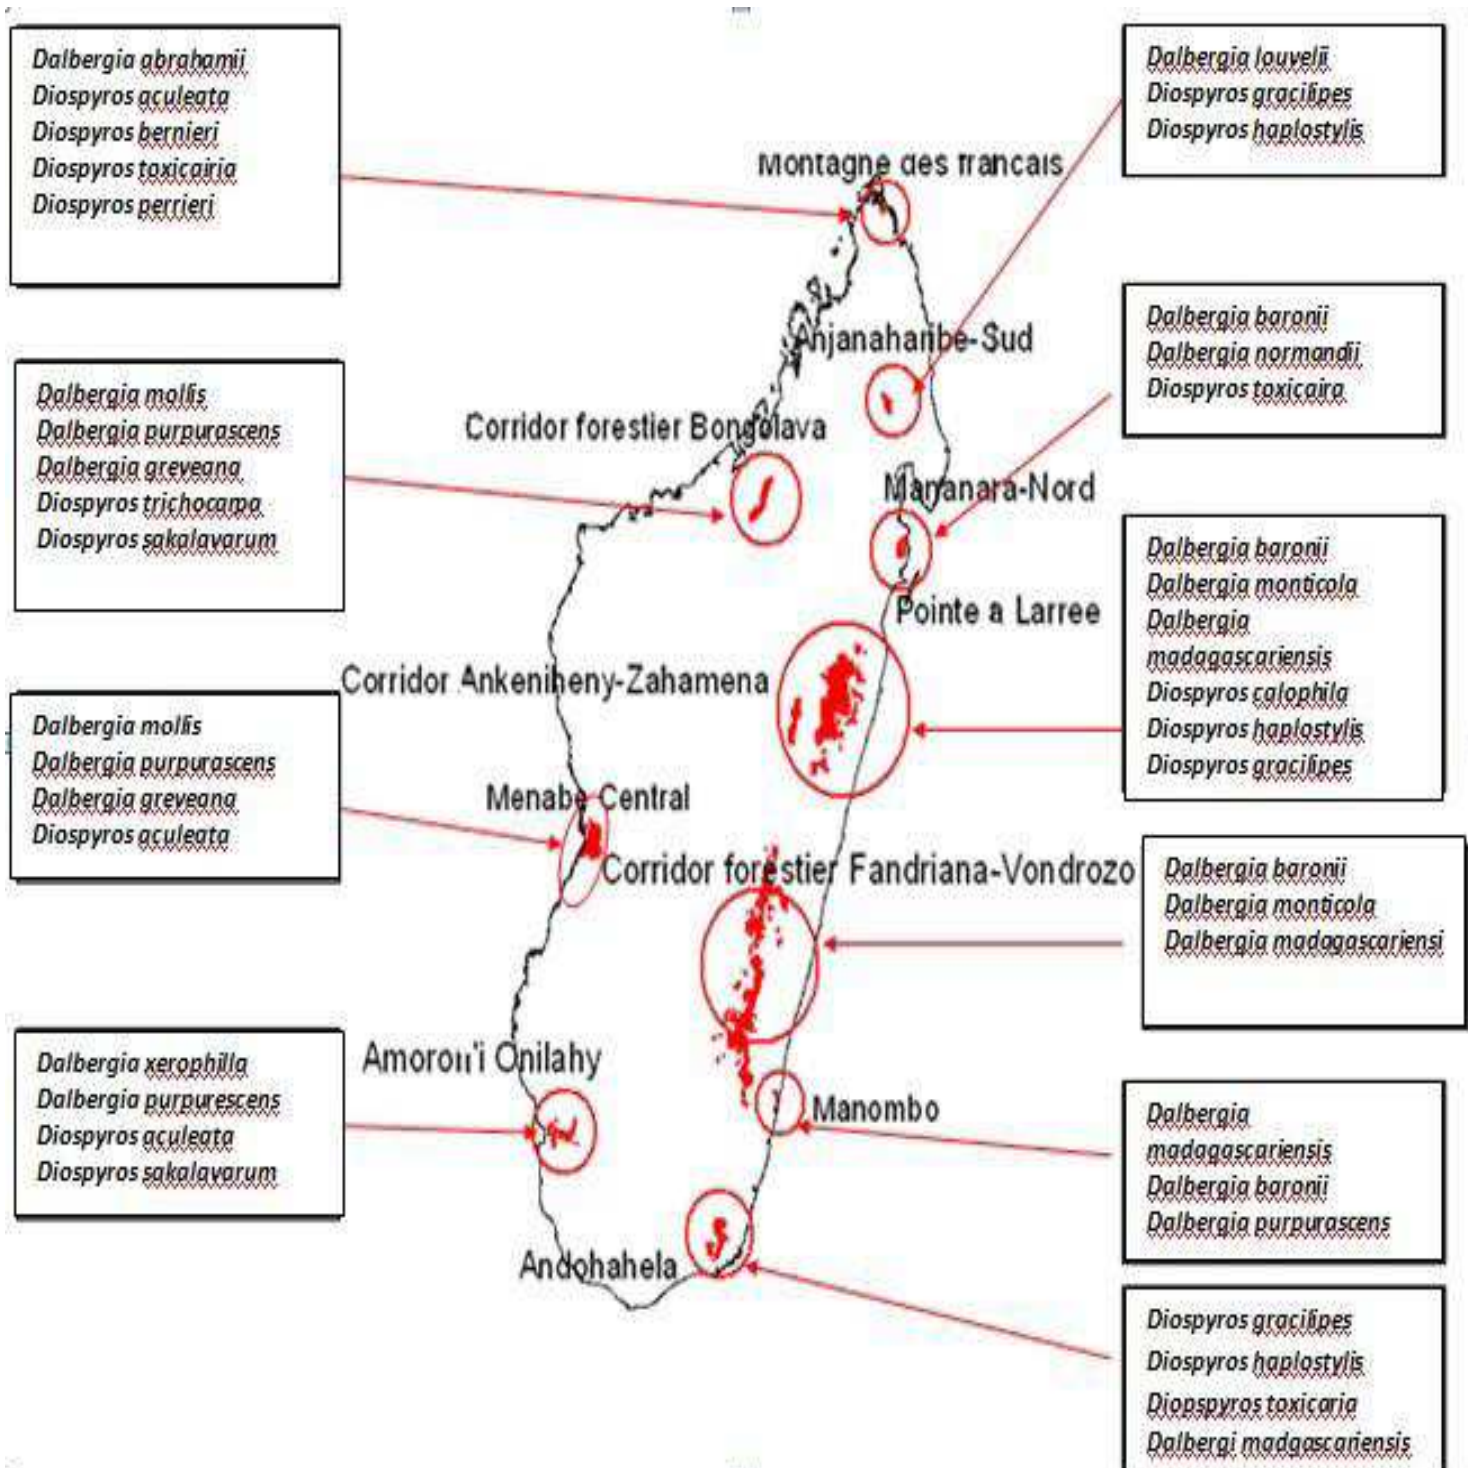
Dalbergia abrahamii
Diospyros aculeata
Diospyros bernieri
Diospyros toxicairia
Diospyros perrieri

Dalbergia louvelii
Diospyros gracilipes
Diospyros haplostylis

Montagne des francais

Anjanaharibe-Sud

Dalbergia baronii
Dalbergia normandii
Diospyros toxicaira

Dalbergia mollis
Dalbergia purpurascens
Dalbergia greveana
Diospyros trichocarpa
Diospyros sakalavarum

Corridor forestier Bongolava

Mananara-Nord

Dalbergia baronii
Dalbergia monticola
Dalbergia madagascariensis
Diospyros calophila
Diospyros haplostylis
Diospyros gracilipes

Pointe a Larree

Corridor Ankeniheny-Zahamena

Dalbergia mollis
Dalbergia purpurascens
Dalbergia greveana
Diospyros aculeata

Menabe Central

Corridor forestier Fandriana-Vondrozo

Dalbergia baronii
Dalbergia monticola
Dalbergia madagascariensi

Dalbergia xerophilla
Dalbergia purpurescens
Diospyros aculeata
Diospyros sakalavarum

Amoron'i Onilahy

Manombo

Dalbergia madagascariensis
Dalbergia baronii
Dalbergia purpurascens

Andohahela

Diospyros gracilipes
Diospyros haplostylis
Diopspyros toxicaria
Dalbergi madagascariensis